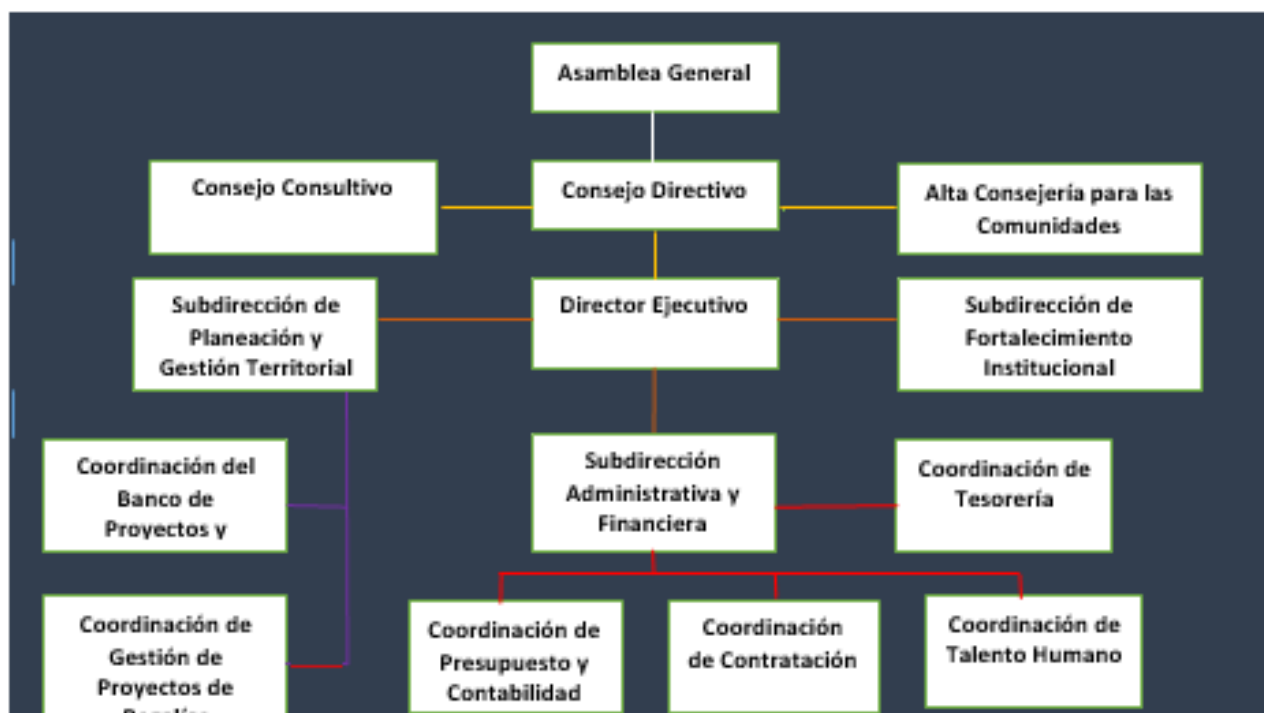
Asamblea General

Consejo Consultivo

Consejo Directivo

Alta Consejería para las Comunidades

Subdirección de Planeación y Gestión Territorial

Director Ejecutivo

Subdirección de Fortalecimiento Institucional

Coordinación del Banco de Proyectos y

Subdirección Administrativa y Financiera

Coordinación de Tesorería

Coordinación de Gestión de Proyectos de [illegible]

Coordinación de Presupuesto y Contabilidad

Coordinación de Contratación

Coordinación de Talento Humano